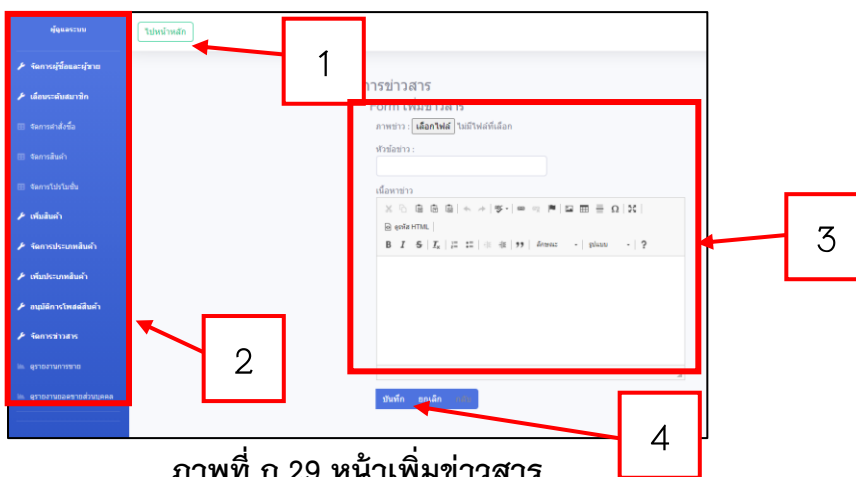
ผู้ดูแลระบบ

จัดการผู้ซื้อและผู้ขาย

เลื่อนระดับสมาชิก

จัดการคำสั่งซื้อ

จัดการสินค้า

จัดการโปรโมชั่น

เพิ่มสินค้า

จัดการประเภทสินค้า

เพิ่มประเภทสินค้า

อนุมัติการโพสต์สินค้า

จัดการข่าวสาร

ดูรายงานการขาย

ดูรายงานยอดขายส่วนบุคคล

ไปหน้าหลัก

1

การข่าวสาร

Form เพิ่มข่าวสาร

ภาพข่าว : เลือกไฟล์ ไม่มีไฟล์ที่เลือก

หัวข้อข่าว :

เนื้อหาข่าว

ดูรหัส HTML

B I S $I_x$ ลักษณะ รูปแบบ ?

3

2

บันทึก ยกเลิก กลับ

4

ภาพที่ ก.29 หน้าเพิ่มข่าวสาร